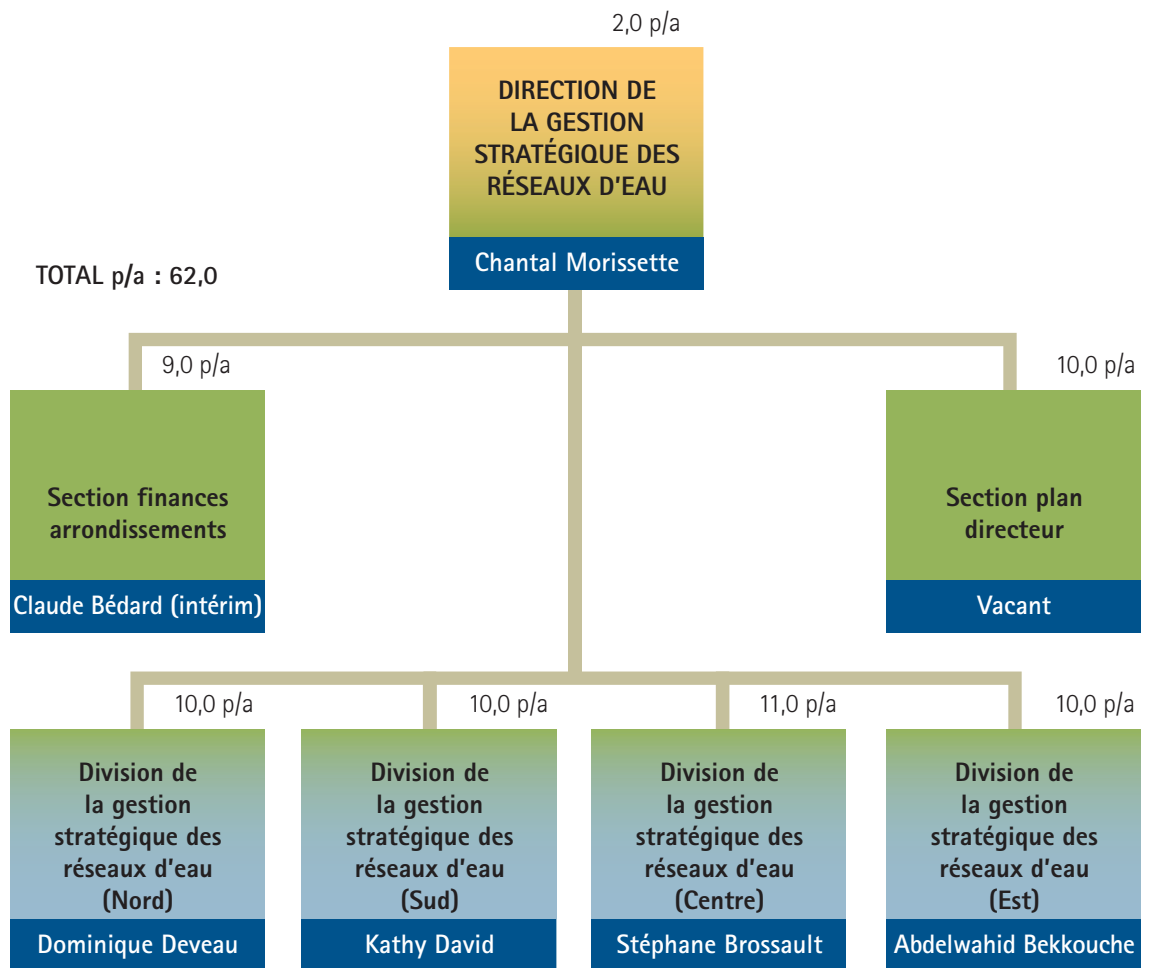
2,0 p/a

DIRECTION DE LA GESTION STRATÉGIQUE DES RÉSEAUX D'EAU

Chantal Morissette

TOTAL p/a : 62,0

9,0 p/a

Section finances arrondissements

Claude Bédard (intérim)

10,0 p/a

Section plan directeur

Vacant

10,0 p/a

Division de la gestion stratégique des réseaux d'eau (Nord)

Dominique Deveau

10,0 p/a

Division de la gestion stratégique des réseaux d'eau (Sud)

Kathy David

11,0 p/a

Division de la gestion stratégique des réseaux d'eau (Centre)

Stéphane Brossault

10,0 p/a

Division de la gestion stratégique des réseaux d'eau (Est)

Abdelwahid Bekkouche